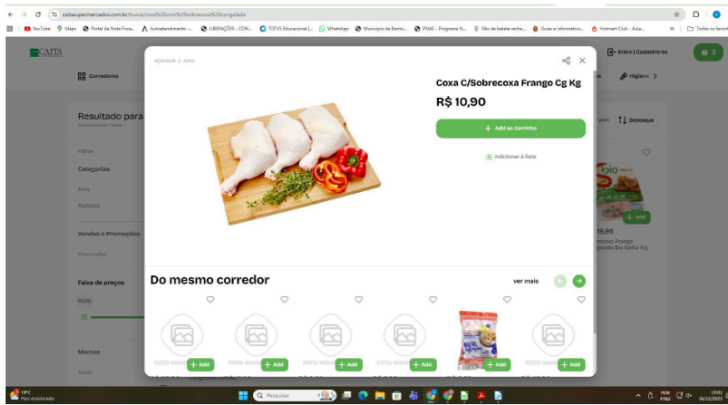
caitasupermercados.com.br/busca/coxa%20com%20sobrecoxa%20congelada

YouTube Maps Portal da Nota Fisca... Autoatendimento -... LIBERAÇÕES - CON... TOTVS Educacional |... WhatsApp Município de Bento... PMAE - Programa N... Pão de batata recha... Guias e informativo... Hotmart Club - Aula... Todos os favoritos

CAITA

Corredores

Entrar | Cadastre-se

Higiene

Resultado para

Filtrar

Categorias

Açougue

Vendas e Promoções

Promoções

Faixa de preços

Marcas

Destaque

Add

Açougue > Aves

Coxa C/Sobrecoxa Frango Cg Kg

R$ 10,90

+ Add ao Carrinho

Adicionar à lista

Do mesmo corredor

ver mais

+ Add
+ Add
+ Add
+ Add
+ Add
+ Add

Pesquisar

Sem Ensolarado